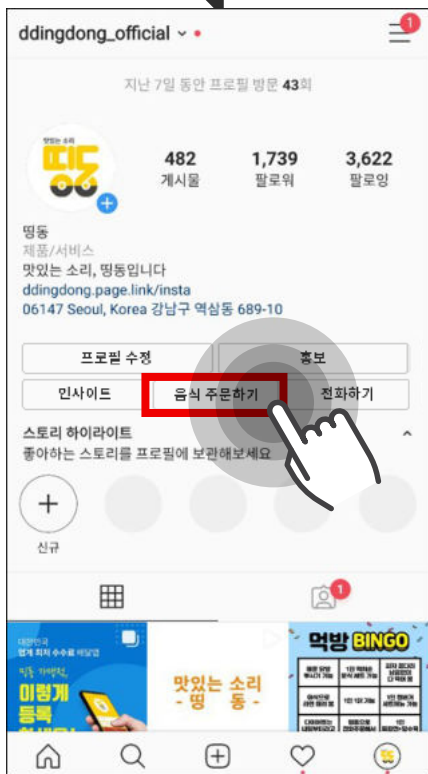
ddingdong_official

1

지난 7일 동안 프로필 방문 43회

맛있는 소리
띵동

482
게시물

1,739
팔로워

3,622
팔로잉

띵동
제품/서비스
맛있는 소리, 띵동입니다
ddingdong.page.link/insta
06147 Seoul, Korea 강남구 역삼동 689-10

프로필 수정
홍보
인사이트
음식 주문하기
전화하기

스토리 하이라이트
좋아하는 스토리를 프로필에 보관해보세요

신규

1

대한민국 업계 최저 수수료 배달앱
띵동 가맹점,
이렇게 등록
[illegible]

맛있는 소리
- 띵 동 -

먹방 BINGO
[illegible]